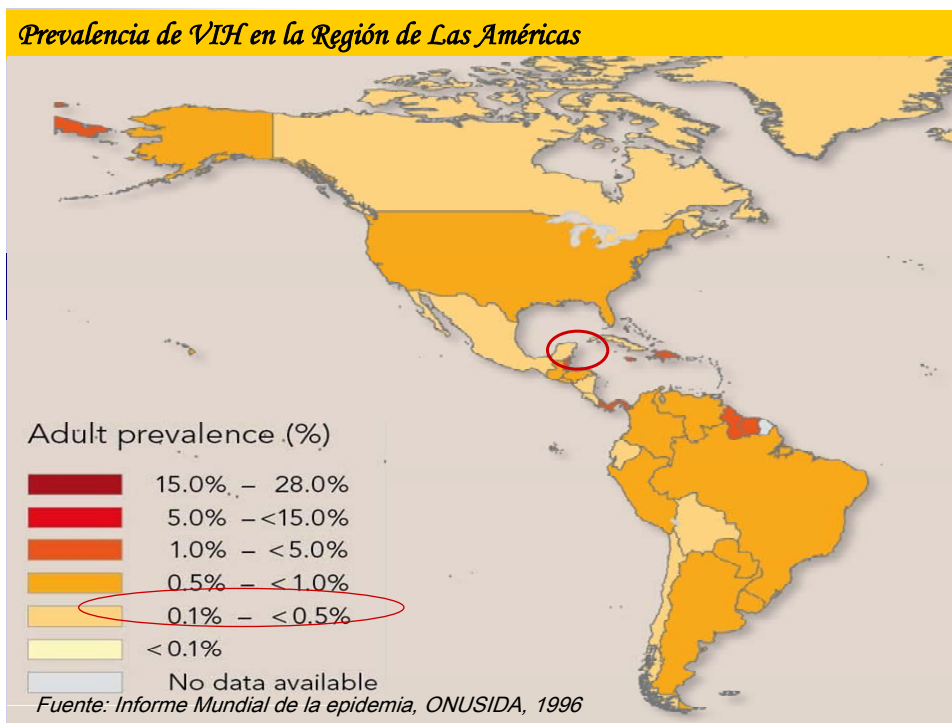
Prevalencia de VIH en la Región de Las Américas

Adult prevalence (%)

15.0% – 28.0%
5.0% –<15.0%
1.0% – <5.0%
0.5% – <1.0%
0.1% – <0.5%
<0.1%
No data available

Fuente: Informe Mundial de la epidemia, ONUSIDA, 1996